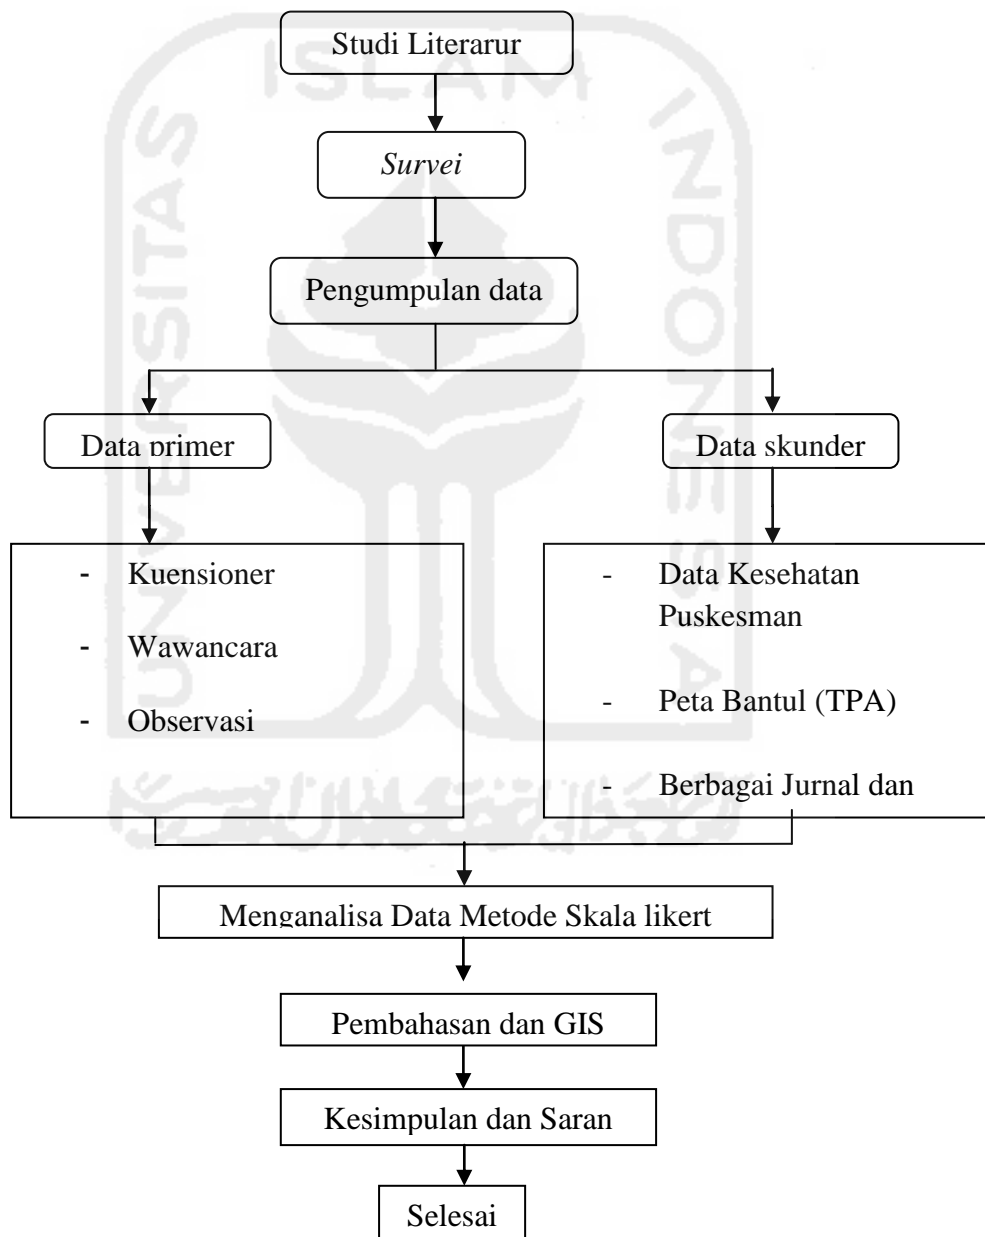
Studi Literarur

Survei

Pengumpulan data

Data primer

Data skunder

- Kuensioner
- Wawancara
- Observasi

- Data Kesehatan Puskesman
- Peta Bantul (TPA)
- Berbagai Jurnal dan

Menganalisa Data Metode Skala likert

Pembahasan dan GIS

Kesimpulan dan Saran

Selesai